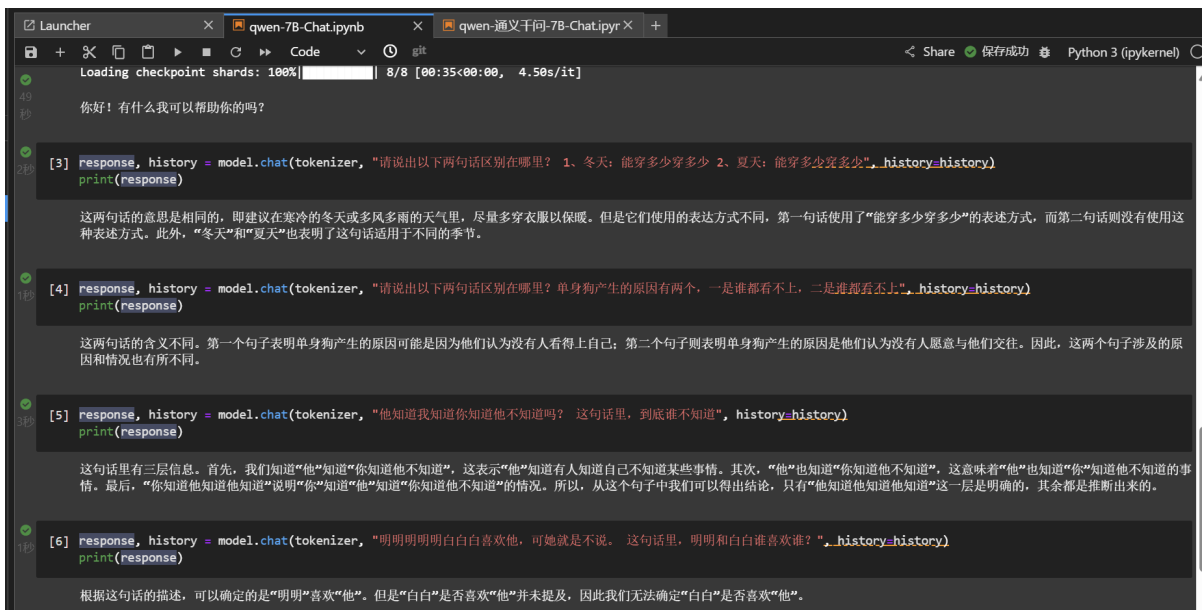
Launcher × qwen-7B-Chat.ipynb × qwen-通义千问-7B-Chat.ipyr × +

Code git Share 保存成功 Python 3 (ipykernel)

Loading checkpoint shards: 100%| | 8/8 [00:35<00:00, 4.50s/it]

49秒

你好！有什么我可以帮助你的吗？

2秒 [3] response, history = model.chat(tokenizer, "请说出以下两句话区别在哪里？ 1、冬天：能穿多少穿多少 2、夏天：能穿多少穿多少", history=history)
print(response)

这两句话的意思是相同的，即建议在寒冷的冬天或多风多雨的天气里，尽量多穿衣服以保暖。但是它们使用的表达方式不同，第一句话使用了“能穿多少穿多少”的表达方式，而第二句话则没有使用这种表达方式。此外，“冬天”和“夏天”也表明了这句话适用于不同的季节。

1秒 [4] response, history = model.chat(tokenizer, "请说出以下两句话区别在哪里？单身狗产生的原因有两个，一是谁都看不上，二是谁都看不上", history=history)
print(response)

这两句话的含义不同。第一个句子表明单身狗产生的原因可能是因为他们认为没有人看得上自己；第二个句子则表明单身狗产生的原因是他们认为没有人愿意与他们交往。因此，这两个句子涉及的原因和情况也有所不同。

3秒 [5] response, history = model.chat(tokenizer, "他知道我知道你知道他不知道吗？ 这句话里，到底谁不知道", history=history)
print(response)

这句话里有三层信息。首先，我们知道“他”知道“你知道他不知道”，这表示“他”知道有人知道自己不知道某些事情。其次，“他”也知道“你知道他不知道”，这意味着“他”也知道“你”知道他不知道的事情。最后，“你知道他知道他知道”说明“你”知道“他”知道“你知道他不知道”的情况。所以，从这个句子中我们可以得出结论，只有“他知道他知道他知道”这一层是明确的，其余都是推断出来的。

1秒 [6] response, history = model.chat(tokenizer, "明明明明明白白白喜欢他，可她就是不说。 这句话里，明明和白白谁喜欢谁？", history=history)
print(response)

根据这句话的描述，可以确定的是“明明”喜欢“他”。但是“白白”是否喜欢“他”并未提及，因此我们无法确定“白白”是否喜欢“他”。